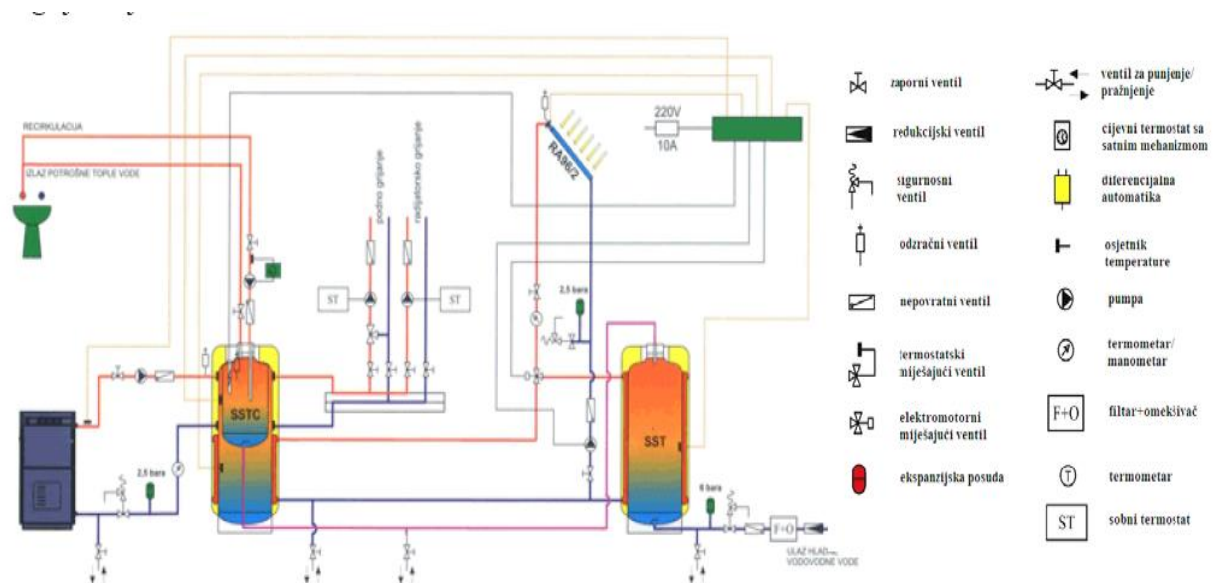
RECIRKULACIJA

IZLAZ POTROŠNE TOPLE VODE

podno grijanje

radijatorsko grijanje

ST

ST

220V
10A

RA98/2

2,5 bara

2,5 bara

SSTC

SST

6 bara

F+O

ULAZ HLADNE VODOVODNE VODE

zaporni ventil

redukcijski ventil

sigurnosni ventil

odzračni ventil

nepovratni ventil

termostatski miješajući ventil

elektromotorni miješajući ventil

ekspanzijska posuda

ventil za punjenje/ pražnjenje

cijevni termostat sa satnim mehanizmom

diferencijalna automatika

osjetnik temperature

pumpa

termometar/ manometar

F+O filtar+omekšivač

T termometar

ST sobni termostat